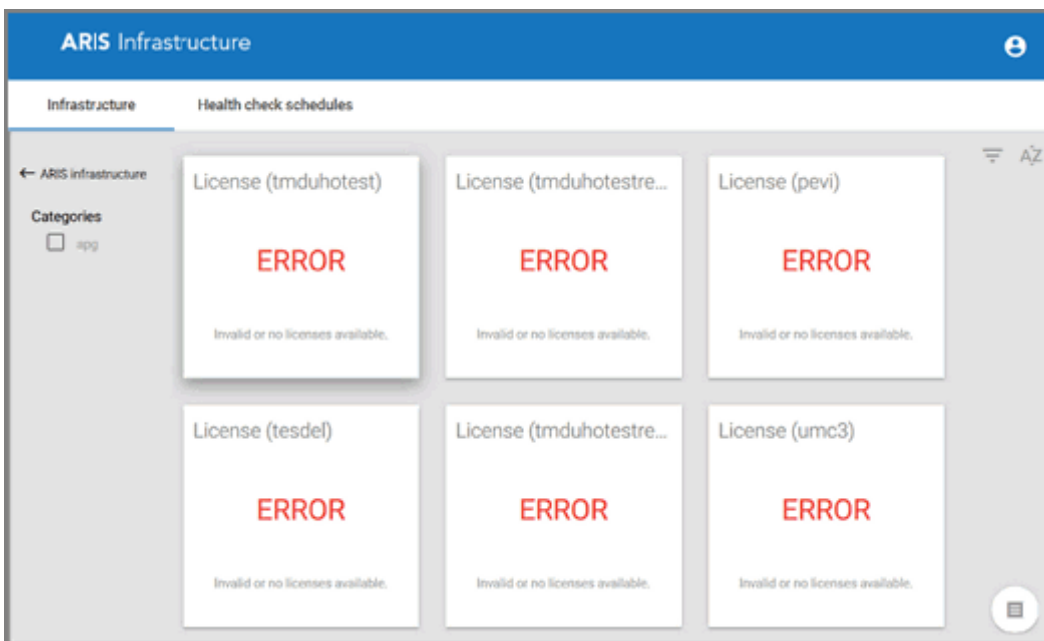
ARIS Infrastructure

Infrastructure

Health check schedules

← ARIS infrastructure

Categories

apg

License (tmduhotest)

ERROR

Invalid or no licenses available.

License (tmduhotestre...

ERROR

Invalid or no licenses available.

License (pevi)

ERROR

Invalid or no licenses available.

License (tesdel)

ERROR

Invalid or no licenses available.

License (tmduhotestre...

ERROR

Invalid or no licenses available.

License (umc3)

ERROR

Invalid or no licenses available.